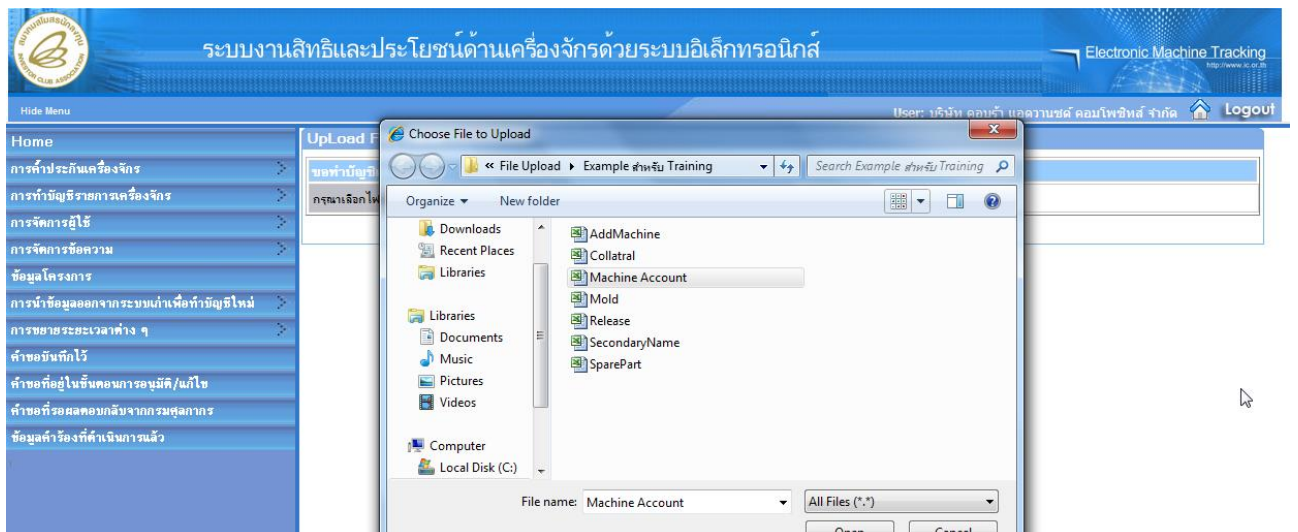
ระบบงานสิทธิและประโยชน์ด้านเครื่องจักรด้วยระบบอิเล็กทรอนิกส์

Electronic Machine Tracking
http://www.ic.or.th

Hide Menu

User: บริษัท คอนว้า แอดวานซ์ คอมโพซิทส์ จำกัด Logout

Home
การค้ำประกันเครื่องจักร
การทำบัญชีรายการเครื่องจักร
การจัดการผู้ใช้
การจัดการข้อความ
ข้อมูลโครงการ
การนำข้อมูลออกจากระบบเก่าเพื่อทำบัญชีใหม่
การขยายระยะเวลาต่าง ๆ
คำขอบันทึกไว้
คำขอที่อยู่ในขั้นตอนการอนุมัติ/แก้ไข
คำขอที่รอผลตอบกลับจากกรมศุลกากร
ข้อมูลคำร้องที่ดำเนินการแล้ว

UpLoad F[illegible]
ขอทำบัญชี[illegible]
กรุณาเลือกไฟ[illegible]

Choose File to Upload
« File Upload ▸ Example สำหรับ Training
Search Example สำหรับ Training
Organize ▾ New folder

Downloads
Recent Places
Libraries
Libraries
Documents
Music
Pictures
Videos
Computer
Local Disk (C:)

AddMachine
Collatral
Machine Account
Mold
Release
SecondaryName
SparePart

File name: Machine Account
All Files (*.*)
Open
Cancel